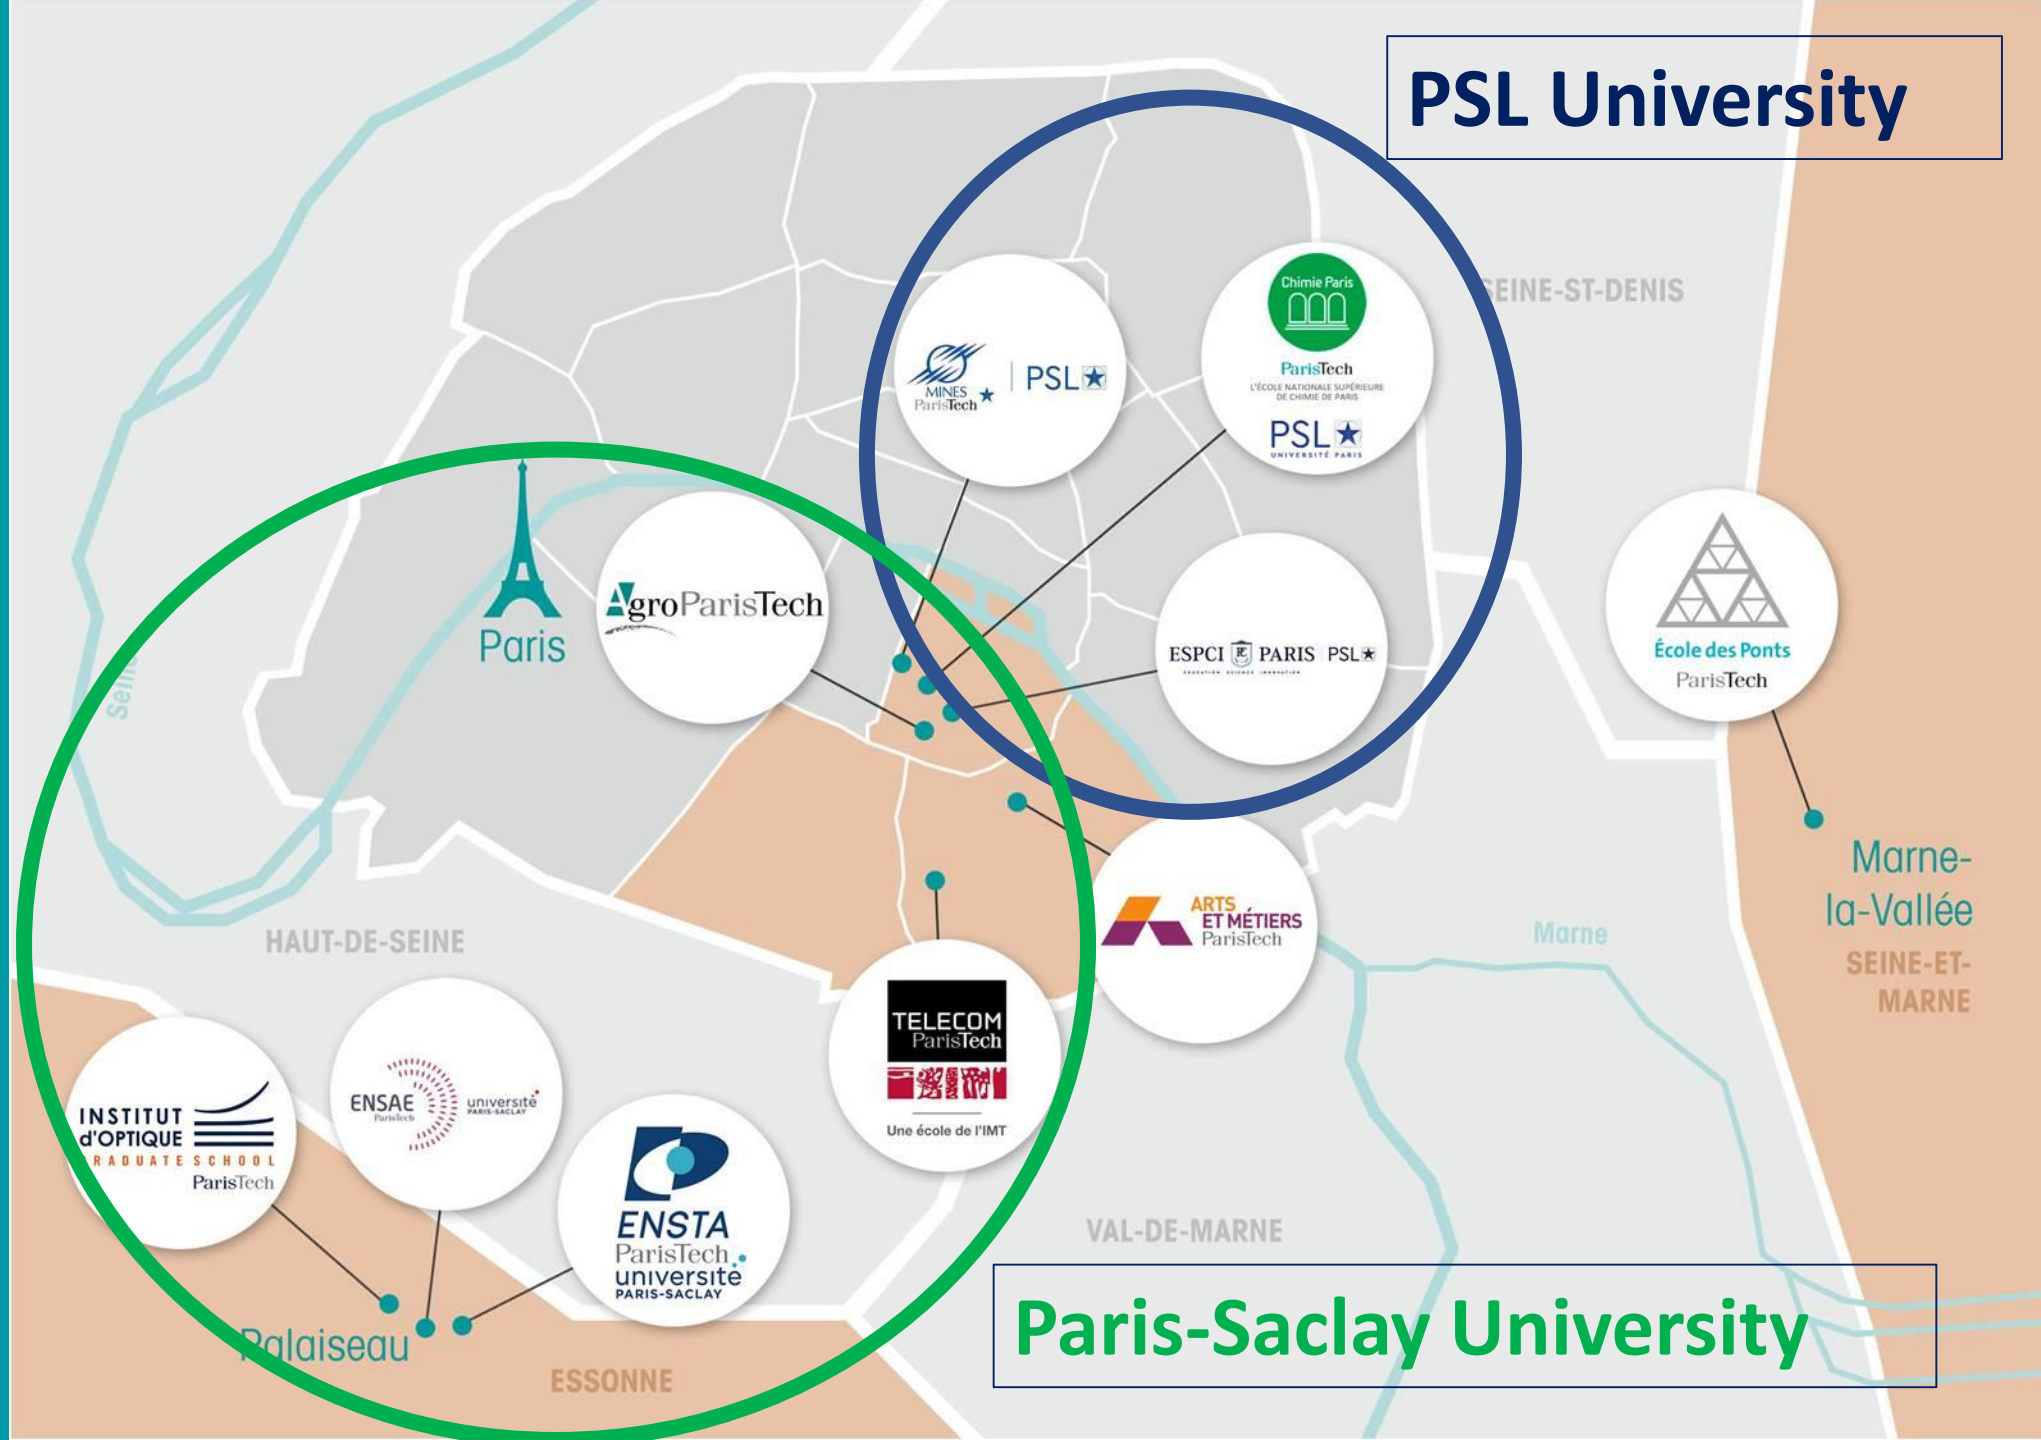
PSL University

MINES ParisTech PSL

Chimie Paris ParisTech L'ÉCOLE NATIONALE SUPÉRIEURE DE CHIMIE DE PARIS PSL UNIVERSITÉ PARIS

SEINE-ST-DENIS

Paris

AgroParisTech

ESPCI PARIS PSL

École des Ponts ParisTech

Seine

Marne-la-Vallée

SEINE-ET-MARNE

ARTS ET MÉTIERS ParisTech

Marne

HAUT-DE-SEINE

TELECOM ParisTech

Une école de l'IMT

INSTITUT d'OPTIQUE RADUATE SCHOOL ParisTech

ENSAE ParisTech université PARIS-SACLAY

ENSTA ParisTech université PARIS-SACLAY

VAL-DE-MARNE

Palaiseau

ESSONNE

Paris-Saclay University